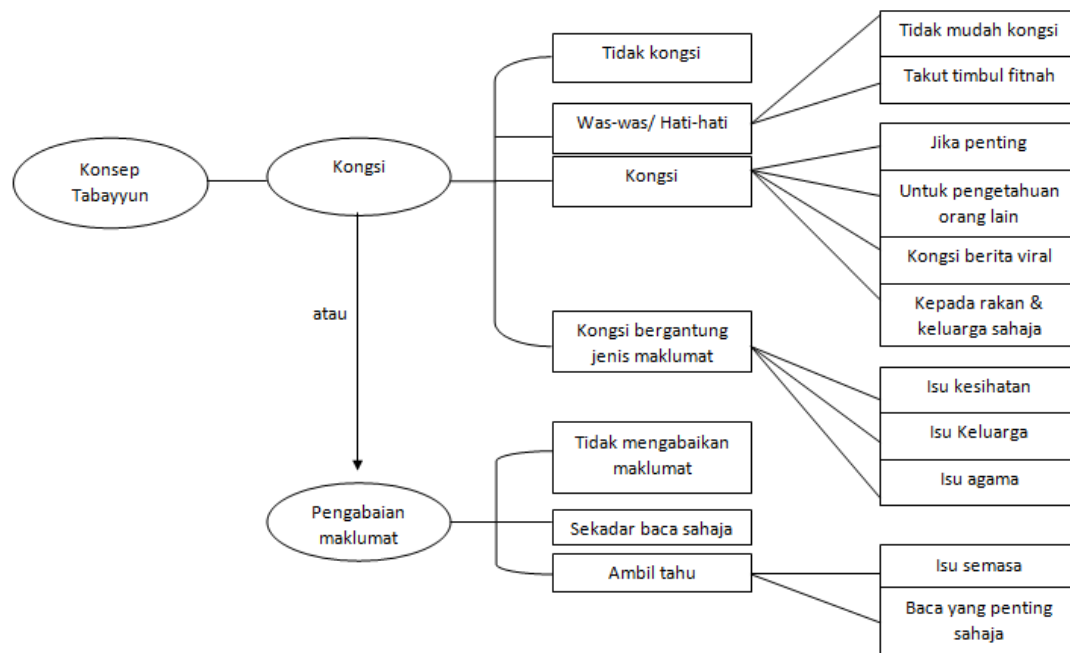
Konsep Tabayyun

Kongsi

atau

Pengabaian maklumat

Tidak kongsi

Was-was/ Hati-hati

Kongsi

Kongsi bergantung jenis maklumat

Tidak mudah kongsi

Takut timbul fitnah

Jika penting

Untuk pengetahuan orang lain

Kongsi berita viral

Kepada rakan & keluarga sahaja

Isu kesihatan

Isu Keluarga

Isu agama

Tidak mengabaikan maklumat

Sekadar baca sahaja

Ambil tahu

Isu semasa

Baca yang penting sahaja